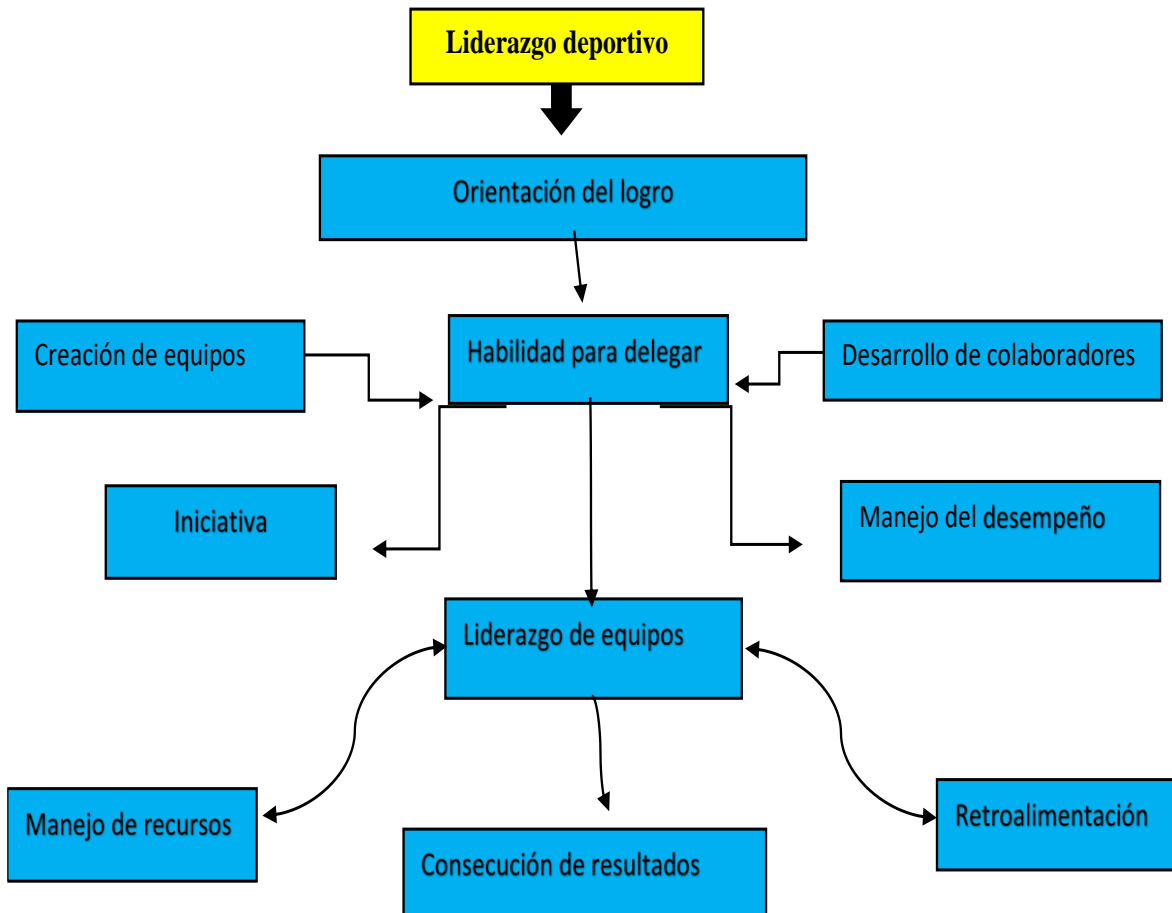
Liderazgo deportivo

Orientación del logro

Creación de equipos

Habilidad para delegar

Desarrollo de colaboradores

Iniciativa

Manejo del desempeño

Liderazgo de equipos

Manejo de recursos

Consecución de resultados

Retroalimentación